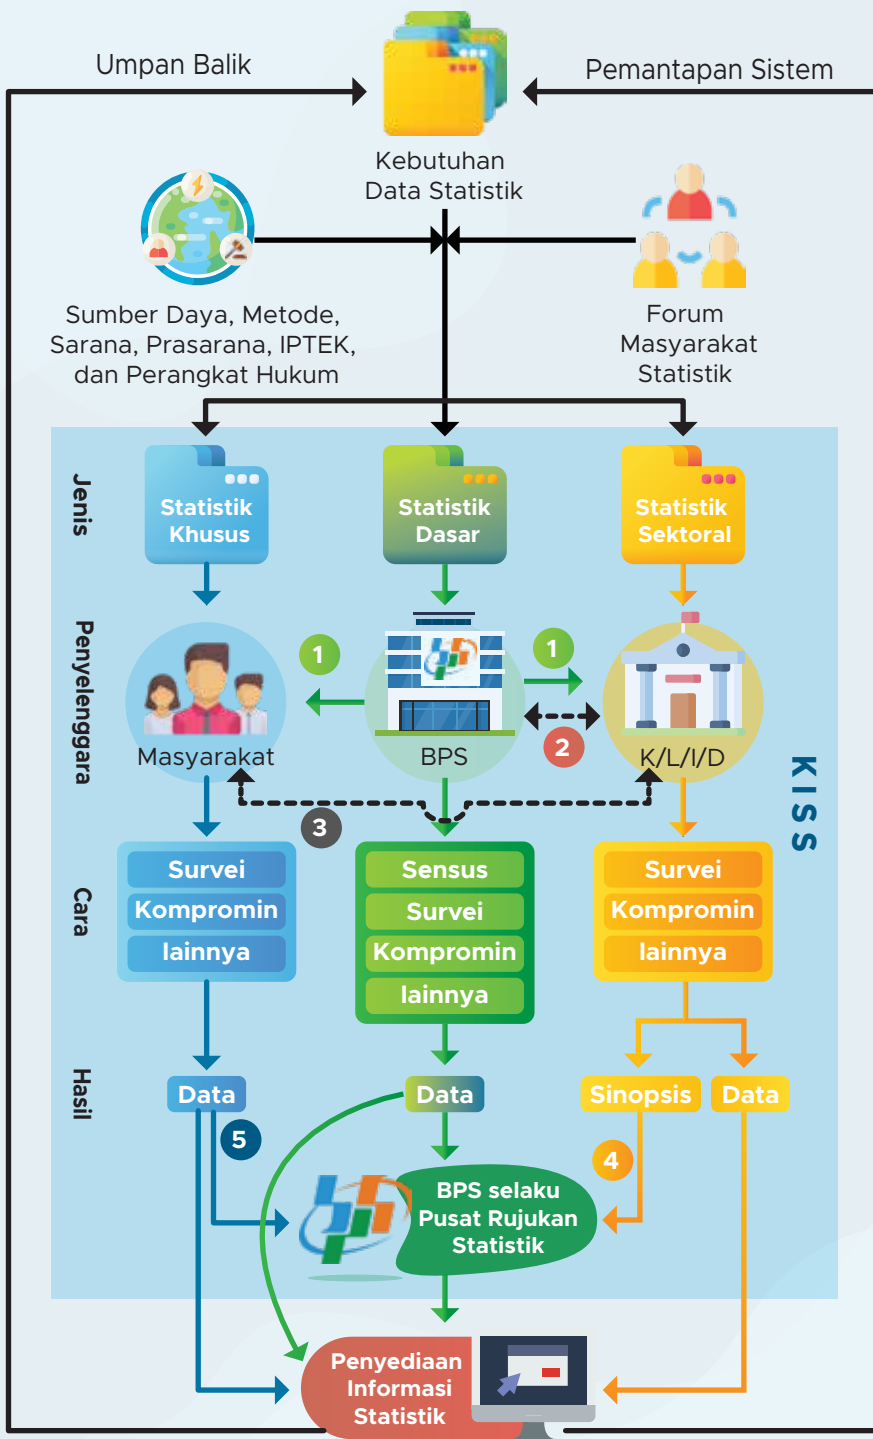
Umpan Balik

Pemantapan Sistem

Kebutuhan Data Statistik

Sumber Daya, Metode, Sarana, Prasarana, IPTEK, dan Perangkat Hukum

Forum Masyarakat Statistik

Jenis

Statistik Khusus

Statistik Dasar

Statistik Sektoral

Penyelenggara

1

1

Masyarakat

BPS

2

K/L/I/D

KISS

3

Cara

Survei
Kompromin
lainnya

Sensus
Survei
Kompromin
lainnya

Survei
Kompromin
lainnya

Hasil

Data

Data

Sinopsis

Data

5

4

BPS selaku Pusat Rujukan Statistik

Penyediaan Informasi Statistik